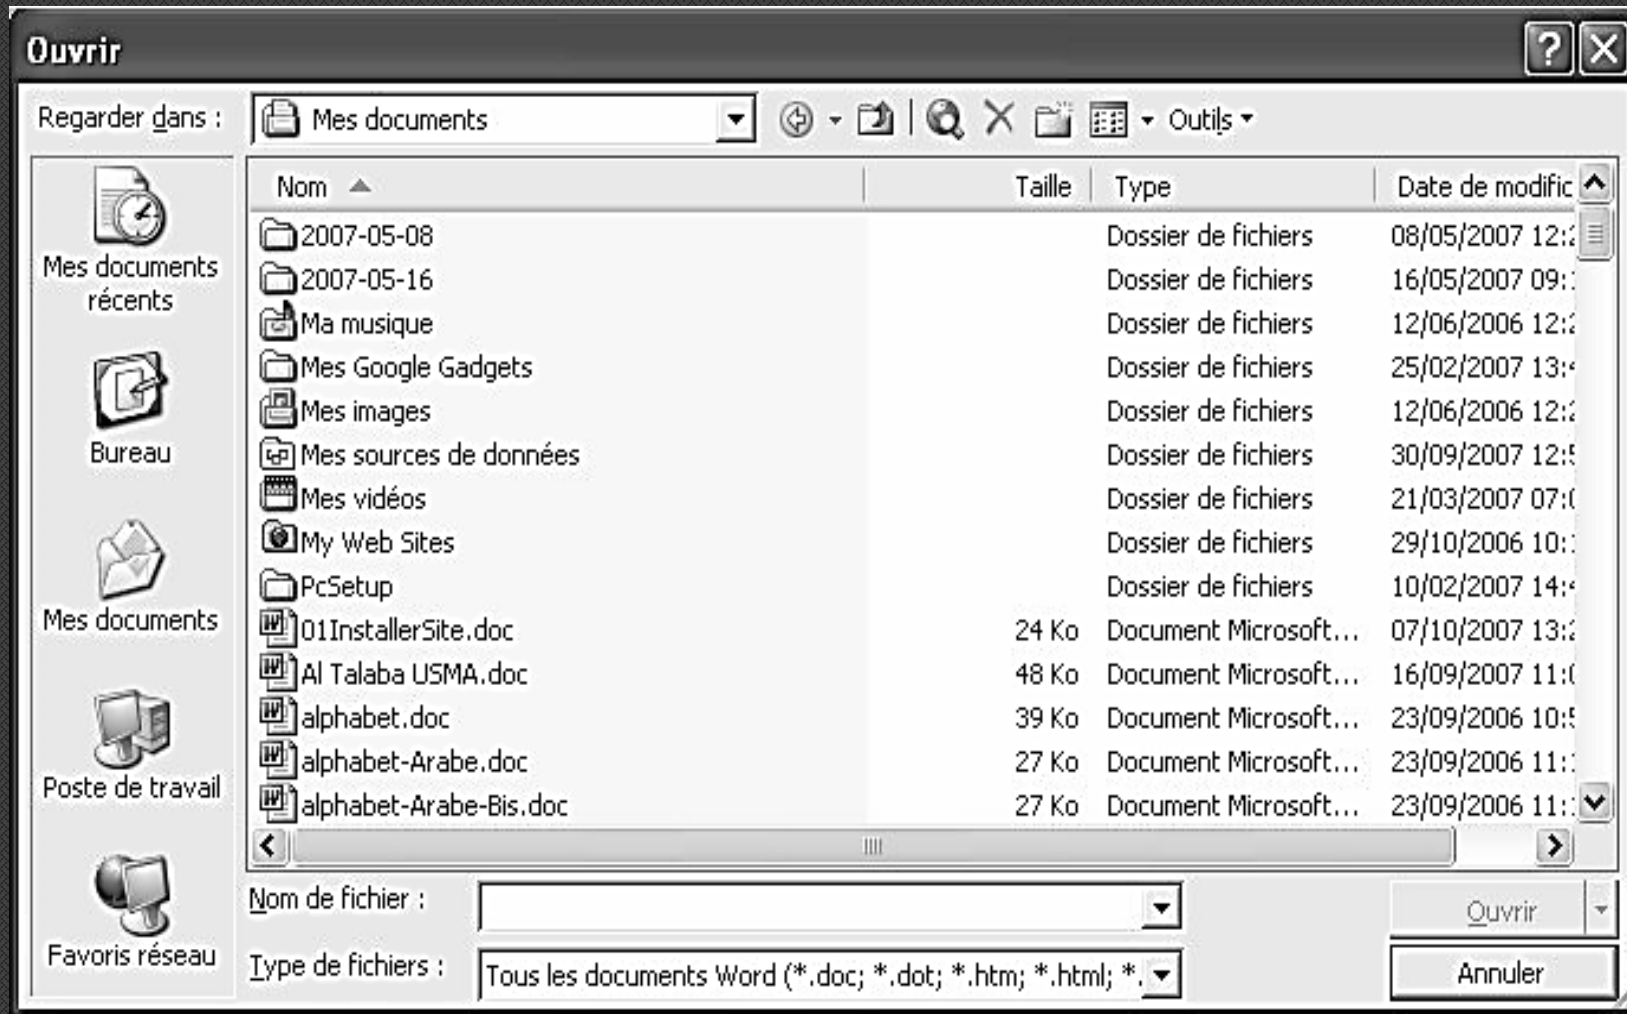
Ouvrir

Regarder dans : Mes documents

Outils

Mes documents récents

Bureau

Mes documents

Poste de travail

Favoris réseau

| Nom | Taille | Type | Date de modific |
|---|---|---|---|
| 2007-05-08 | | Dossier de fichiers | 08/05/2007 12:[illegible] |
| 2007-05-16 | | Dossier de fichiers | 16/05/2007 09:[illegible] |
| Ma musique | | Dossier de fichiers | 12/06/2006 12:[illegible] |
| Mes Google Gadgets | | Dossier de fichiers | 25/02/2007 13:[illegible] |
| Mes images | | Dossier de fichiers | 12/06/2006 12:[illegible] |
| Mes sources de données | | Dossier de fichiers | 30/09/2007 12:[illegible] |
| Mes vidéos | | Dossier de fichiers | 21/03/2007 07:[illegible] |
| My Web Sites | | Dossier de fichiers | 29/10/2006 10:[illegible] |
| PcSetup | | Dossier de fichiers | 10/02/2007 14:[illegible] |
| 01InstallerSite.doc | 24 Ko | Document Microsoft... | 07/10/2007 13:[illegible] |
| Al Talaba USMA.doc | 48 Ko | Document Microsoft... | 16/09/2007 11:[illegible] |
| alphabet.doc | 39 Ko | Document Microsoft... | 23/09/2006 10:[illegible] |
| alphabet-Arabe.doc | 27 Ko | Document Microsoft... | 23/09/2006 11:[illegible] |
| alphabet-Arabe-Bis.doc | 27 Ko | Document Microsoft... | 23/09/2006 11:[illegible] |

Nom de fichier :

Ouvrir

Type de fichiers : Tous les documents Word (*.doc; *.dot; *.htm; *.html; *.

Annuler